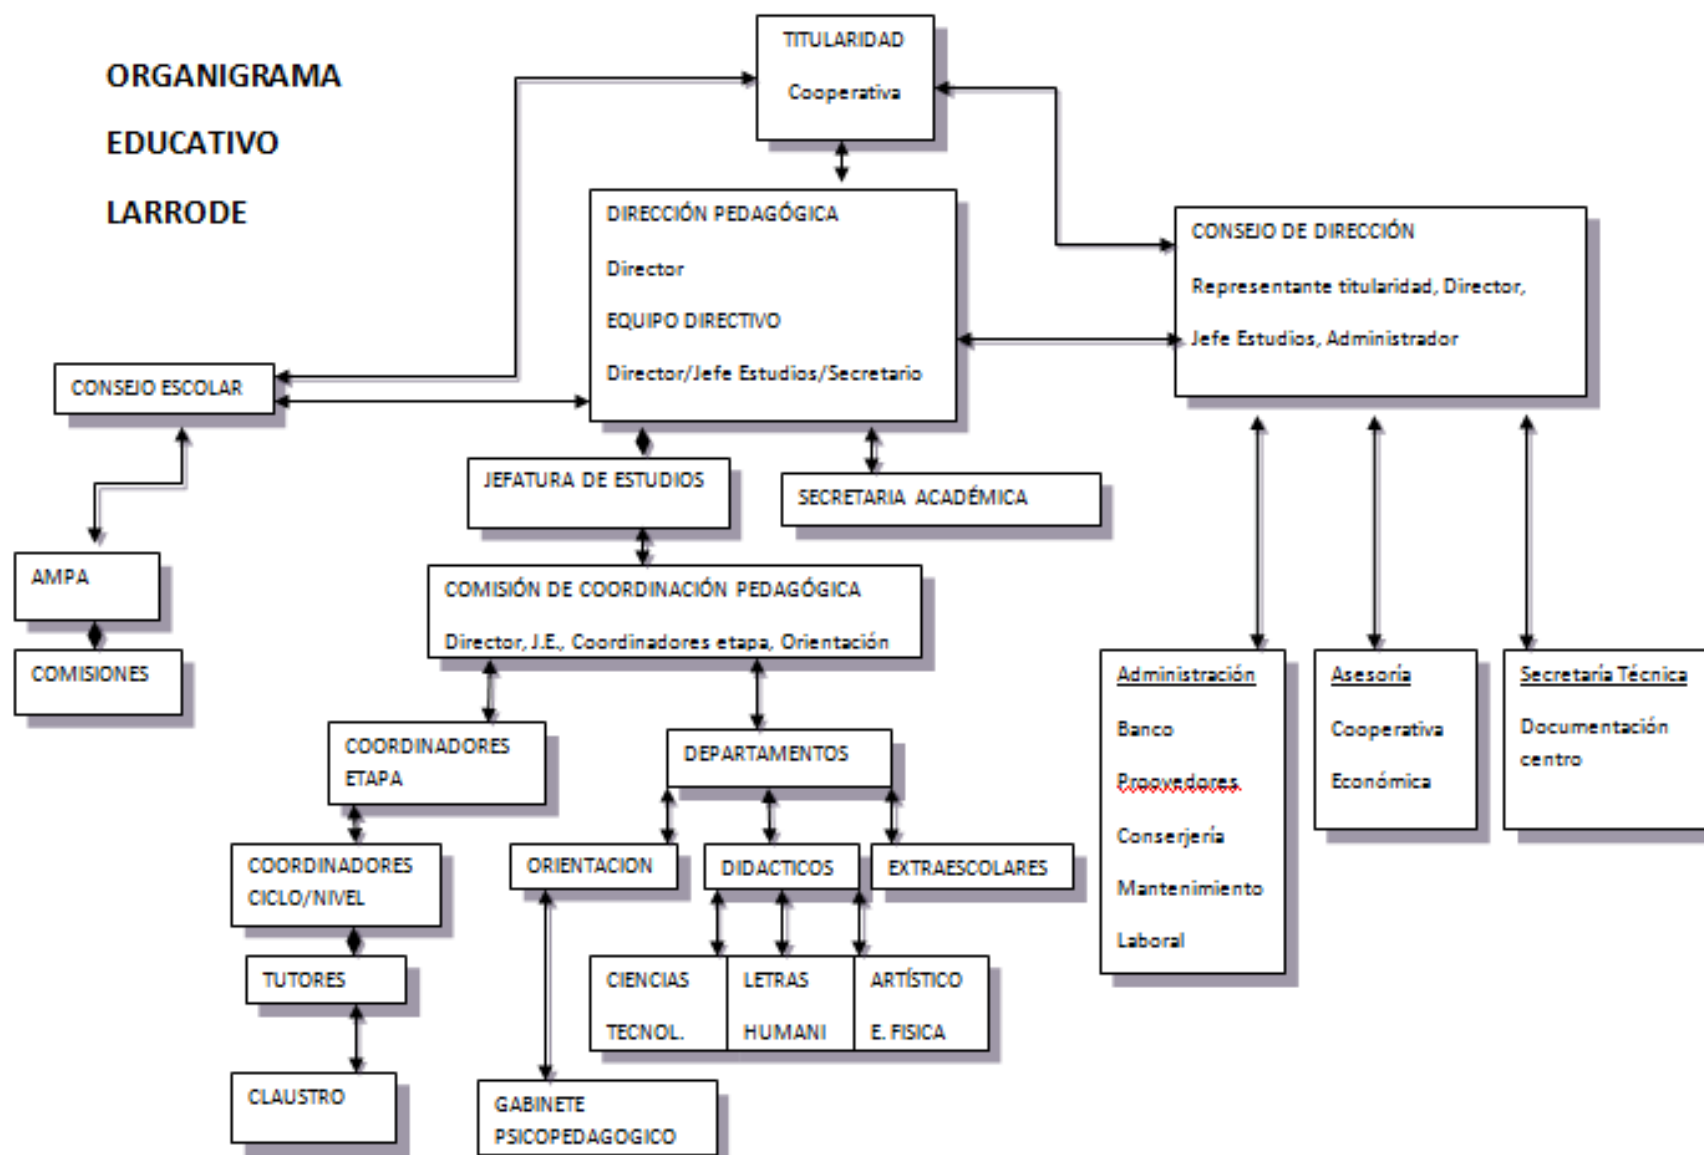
ORGANIGRAMA

EDUCATIVO

LARRODE

TITULARIDAD

Cooperativa

DIRECCIÓN PEDAGÓGICA

Director

EQUIPO DIRECTIVO

Director/Jefe Estudios/Secretario

CONSEJO DE DIRECCIÓN

Representante titularidad, Director,

Jefe Estudios, Administrador

CONSEJO ESCOLAR

AMPA

COMISIONES

JEFATURA DE ESTUDIOS

SECRETARIA ACADÉMICA

COMISIÓN DE COORDINACIÓN PEDAGÓGICA

Director, J.E., Coordinadores etapa, Orientación

COORDINADORES ETAPA

DEPARTAMENTOS

COORDINADORES CICLO/NIVEL

TUTORES

CLAUSTRO

ORIENTACION

DIDACTICOS

EXTRAESCOLARES

CIENCIAS TECNOL.

LETRAS HUMANI

ARTÍSTICO E. FISICA

GABINETE PSICOPEDAGOGICO

Administración

Banco

Proovedores

Conserjería

Mantenimiento

Laboral

Asesoría

Cooperativa

Económica

Secretaría Técnica

Documentación centro